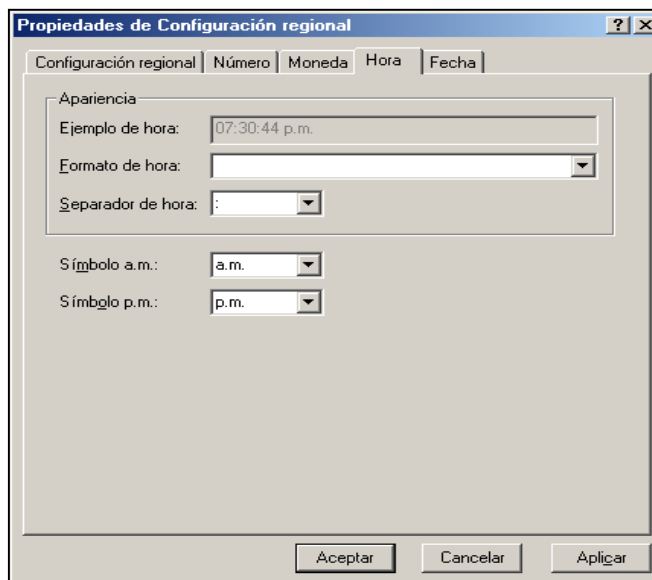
Propiedades de Configuración regional

?

Configuración regional | Número | Moneda | Hora | Fecha

Apariencia

Ejemplo de hora: 07:30:44 p.m.

Formato de hora:

Separador de hora: :

Símbolo a.m.: a.m.

Símbolo p.m.: p.m.

Aceptar

Cancelar

Aplicar